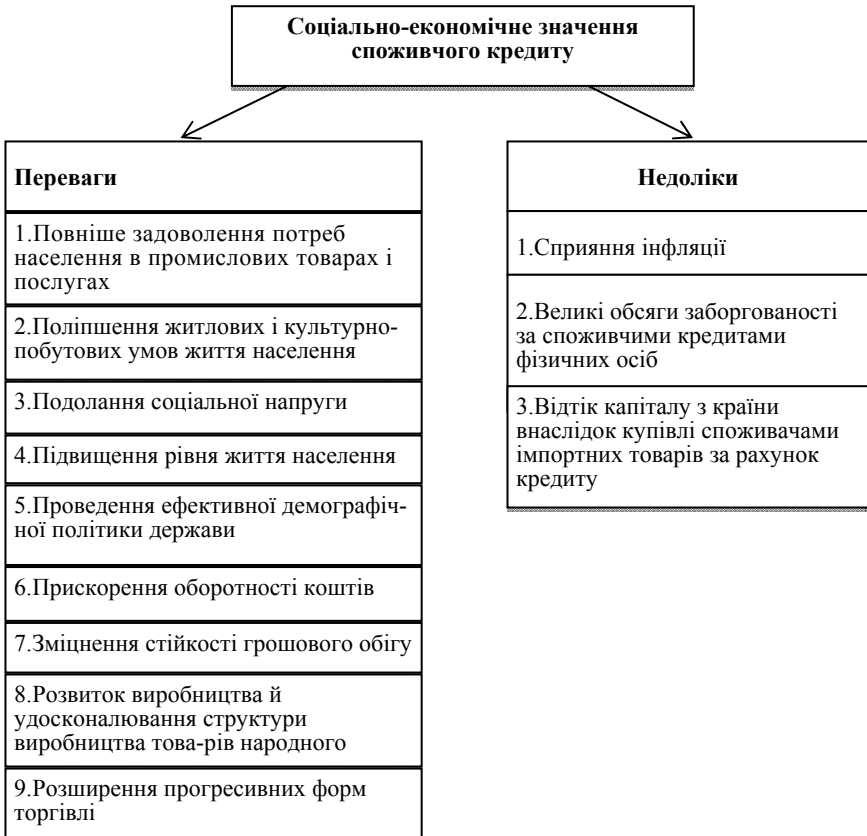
Соціально-економічне значення споживчого кредиту

Переваги

1.Повніше задоволення потреб населення в промислових товарах і послугах

2.Поліпшення житлових і культурно-побутових умов життя населення

3.Подолання соціальної напруги

4.Підвищення рівня життя населення

5.Проведення ефективної демографічної політики держави

6.Прискорення оборотності коштів

7.Зміцнення стійкості грошового обігу

8.Розвиток виробництва й удосконалювання структури виробництва това-рів народного

9.Розширення прогресивних форм торгівлі

Недоліки

1.Сприяння інфляції

2.Великі обсяги заборгованості за споживчими кредитами фізичних осіб

3.Відтік капіталу з країни внаслідок купівлі споживачами імпортних товарів за рахунок кредиту